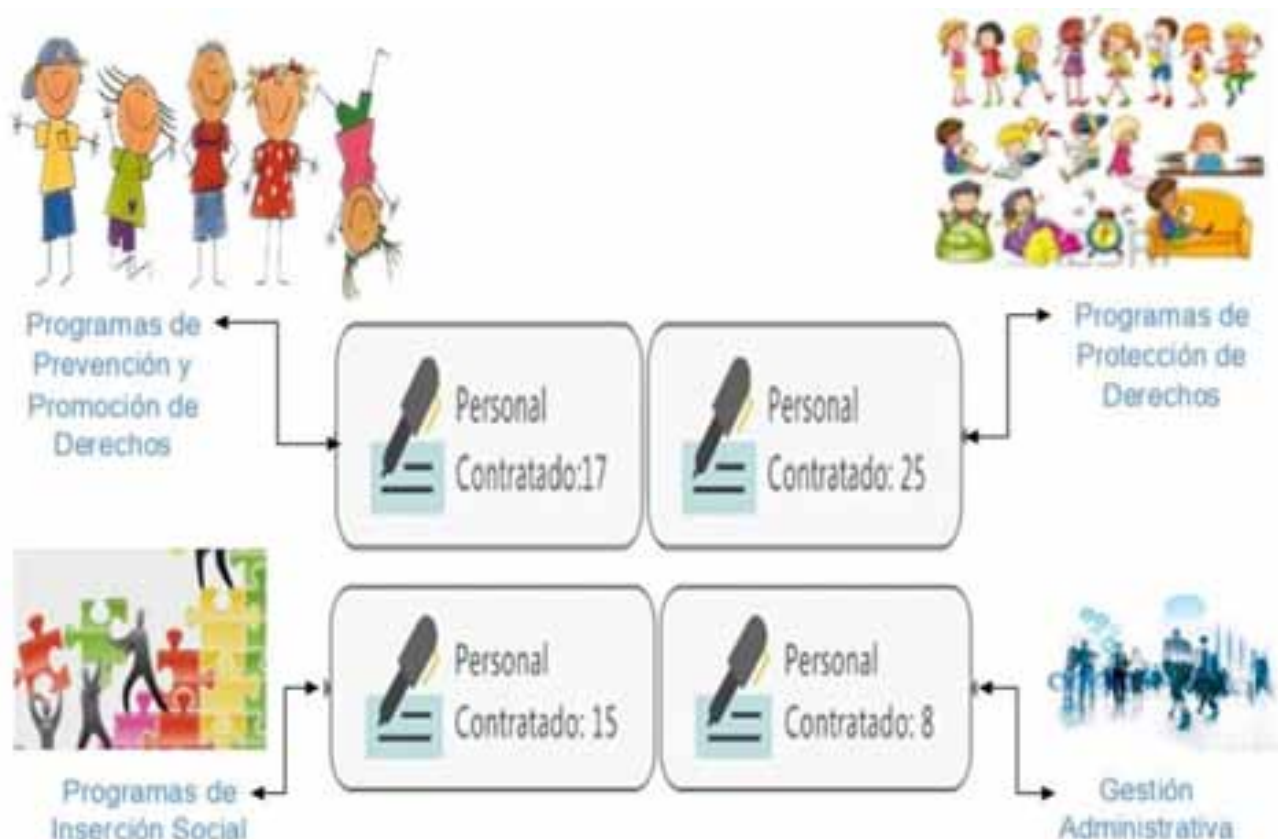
Programas de Prevención y Promoción de Derechos

Personal Contratado:17

Personal Contratado: 25

Programas de Protección de Derechos

Personal Contratado: 15

Personal Contratado: 8

Programas de Inserción Social

Gestión Administrativa